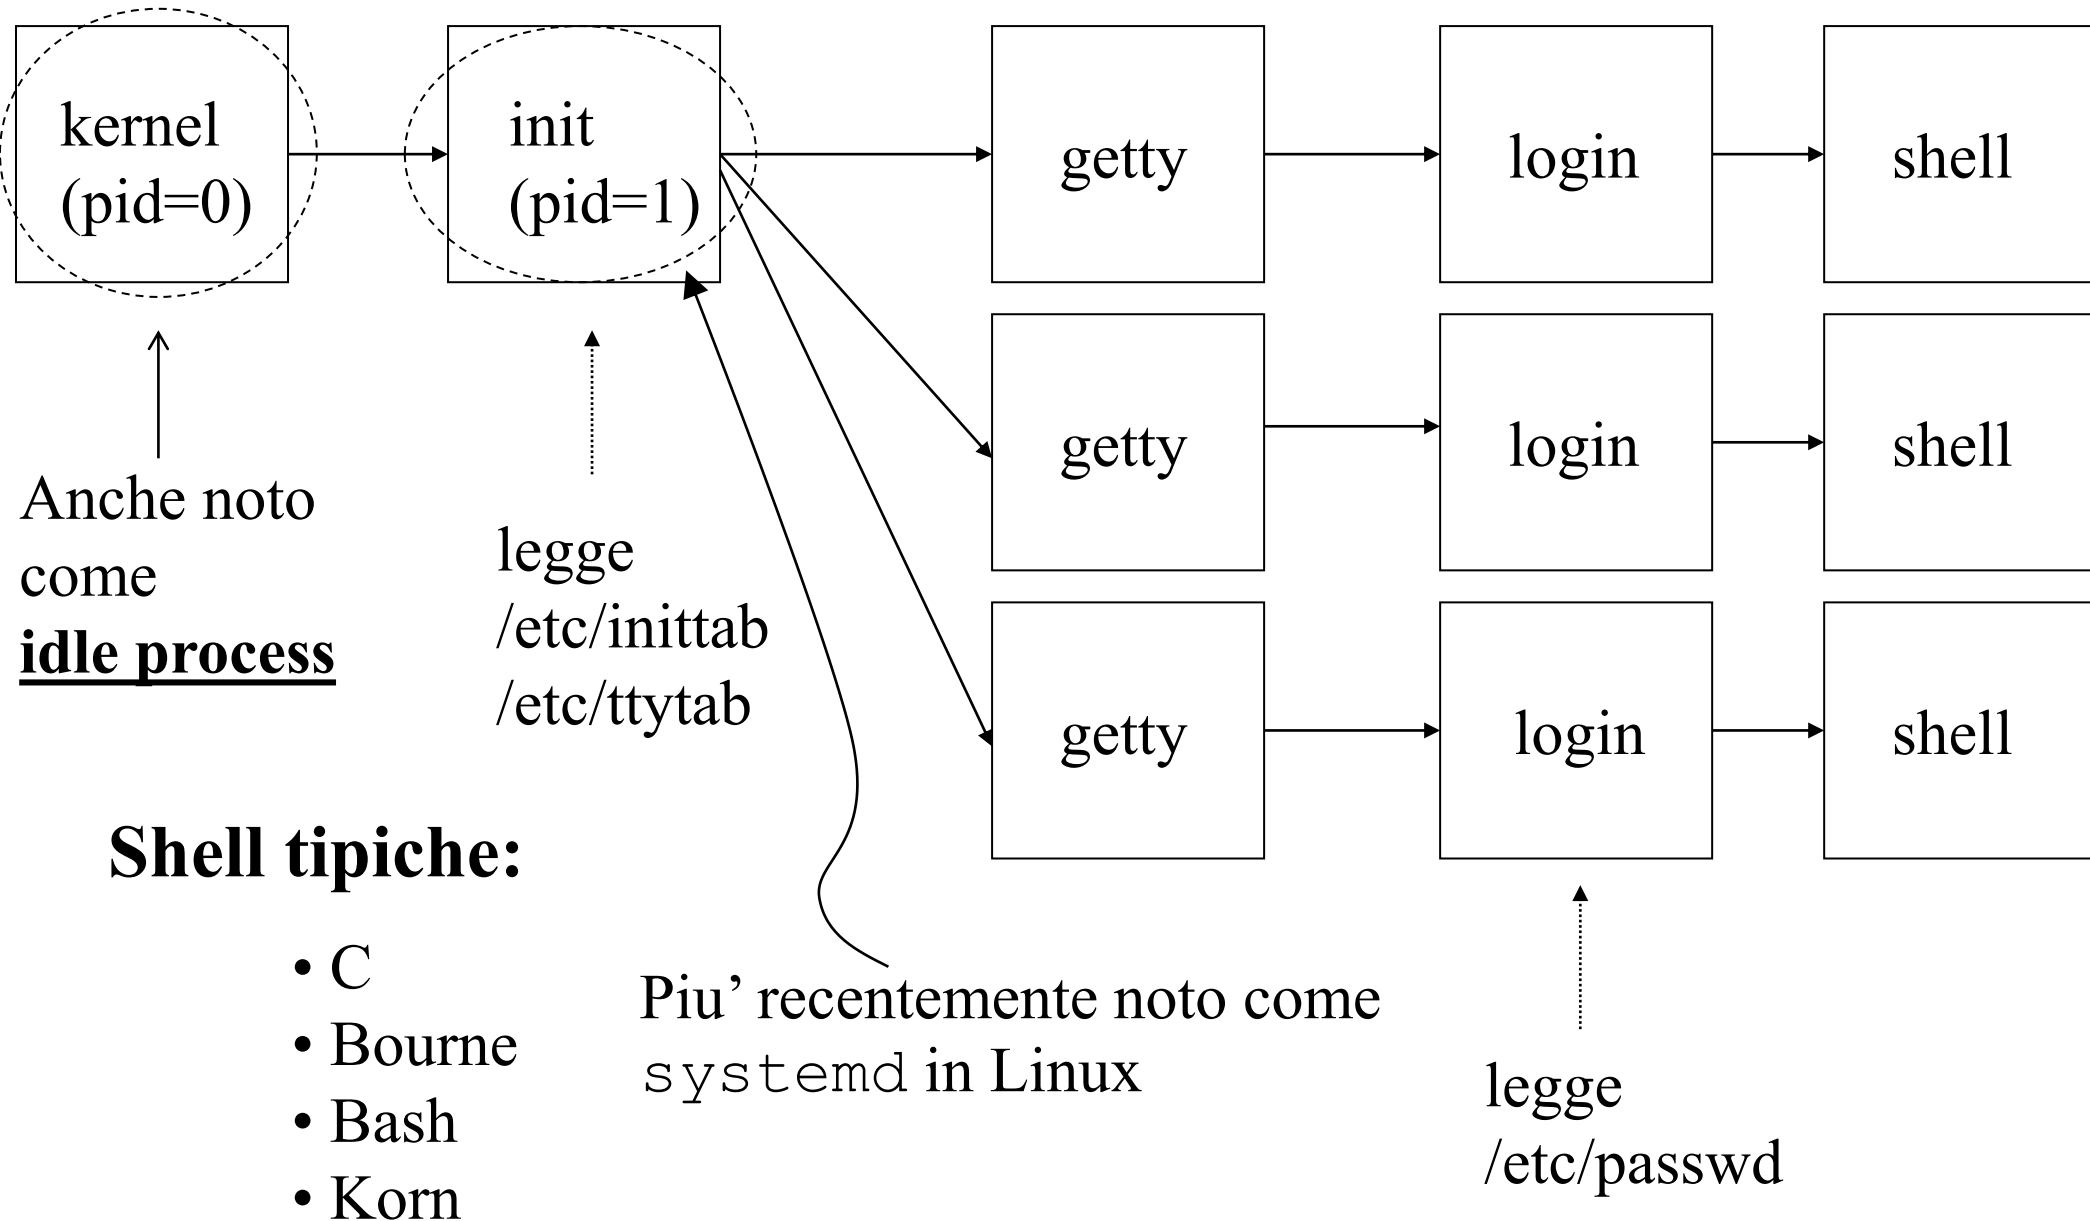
kernel
(pid=0)

init
(pid=1)

getty

login

shell

getty

login

shell

getty

login

shell

Anche noto come **idle process**

legge
/etc/inittab
/etc/ttytab

Piu' recentemente noto come systemd in Linux

legge
/etc/passwd

**Shell tipiche:**

- C
- Bourne
- Bash
- Korn